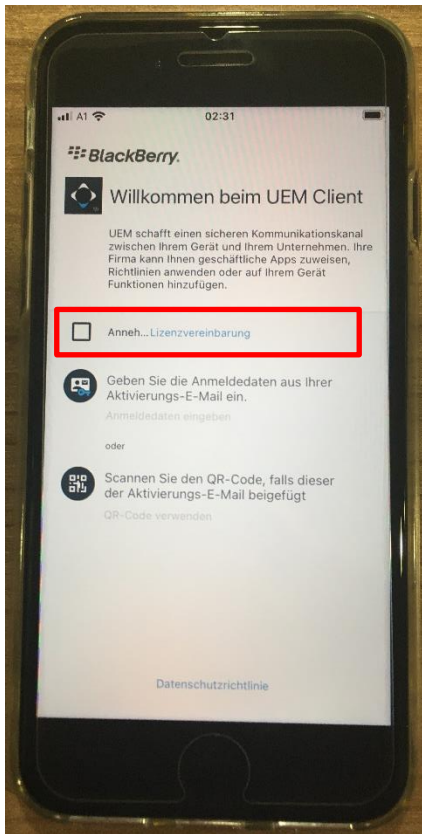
A1 02:31

BlackBerry.

Willkommen beim UEM Client

UEM schafft einen sicheren Kommunikationskanal zwischen Ihrem Gerät und Ihrem Unternehmen. Ihre Firma kann Ihnen geschäftliche Apps zuweisen, Richtlinien anwenden oder auf Ihrem Gerät Funktionen hinzufügen.

Anneh... Lizenzvereinbarung

Geben Sie die Anmeldedaten aus Ihrer Aktivierungs-E-Mail ein.

Anmeldedaten eingeben

oder

Scannen Sie den QR-Code, falls dieser der Aktivierungs-E-Mail beigefügt

QR-Code verwenden

Datenschutzrichtlinie